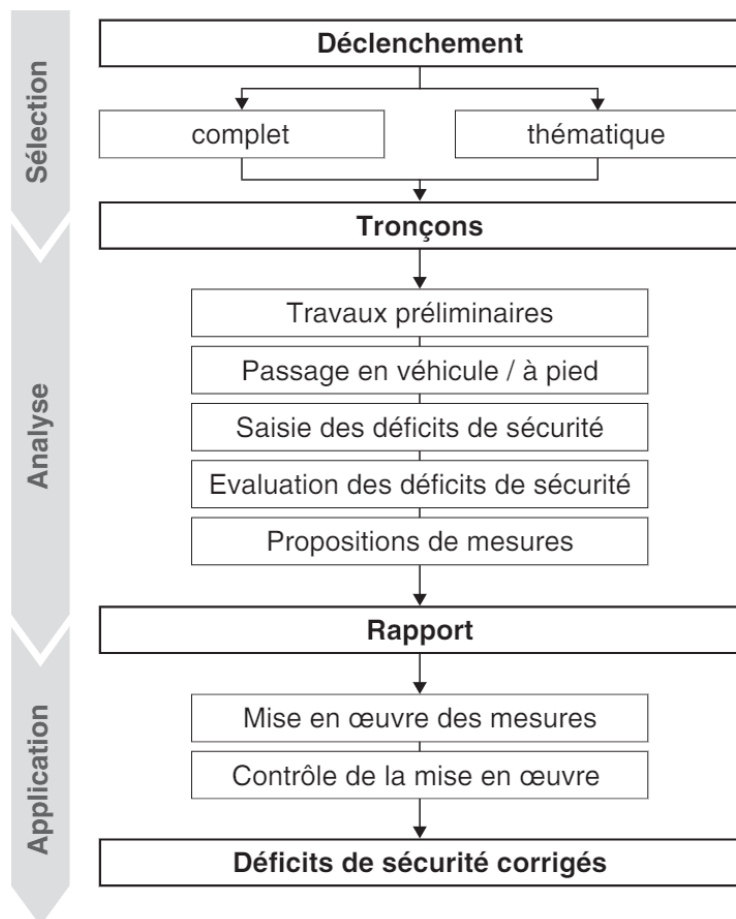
Sélection

Déclenchement

complet

thématique

Tronçons

Analyse

Travaux préliminaires

Passage en véhicule / à pied

Saisie des déficits de sécurité

Evaluation des déficits de sécurité

Propositions de mesures

Rapport

Application

Mise en œuvre des mesures

Contrôle de la mise en œuvre

Déficits de sécurité corrigés